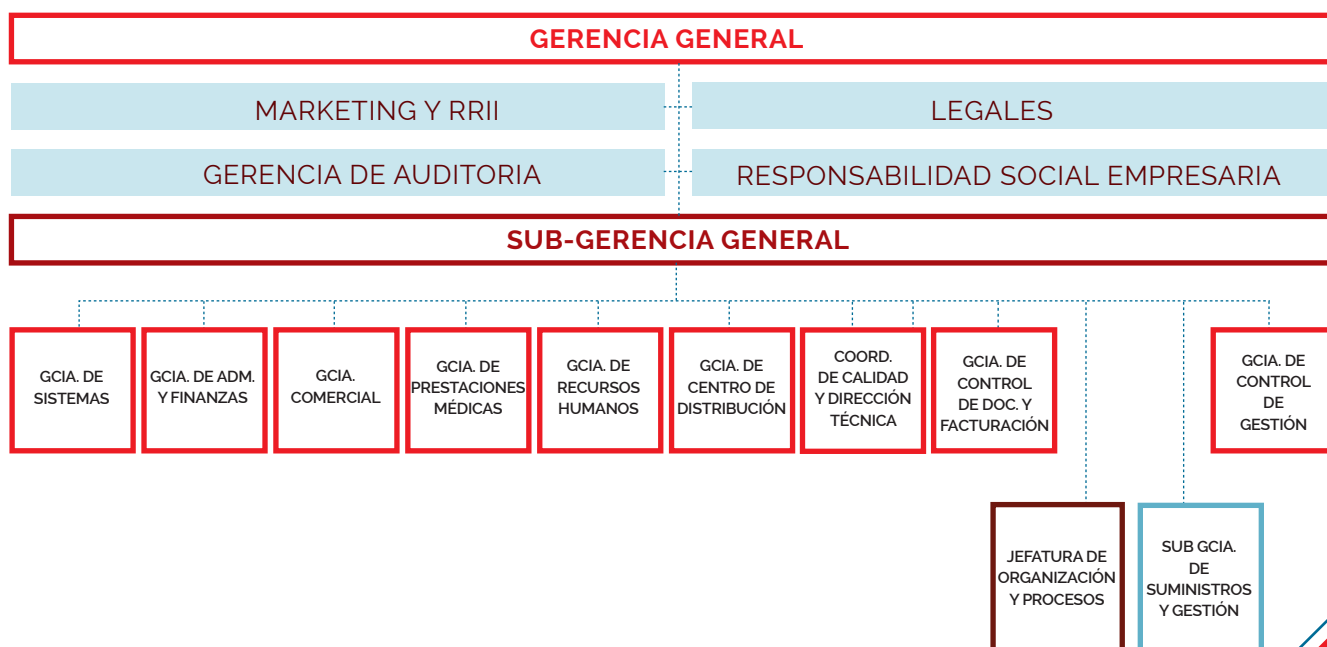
GERENCIA GENERAL

MARKETING Y RRII

LEGALES

GERENCIA DE AUDITORIA

RESPONSABILIDAD SOCIAL EMPRESARIA

SUB-GERENCIA GENERAL

GCIA. DE SISTEMAS

GCIA. DE ADM. Y FINANZAS

GCIA. COMERCIAL

GCIA. DE PRESTACIONES MÉDICAS

GCIA. DE RECURSOS HUMANOS

GCIA. DE CENTRO DE DISTRIBUCIÓN

COORD. DE CALIDAD Y DIRECCIÓN TÉCNICA

GCIA. DE CONTROL DE DOC. Y FACTURACIÓN

GCIA. DE CONTROL DE GESTIÓN

JEFATURA DE ORGANIZACIÓN Y PROCESOS

SUB GCIA. DE SUMINISTROS Y GESTIÓN